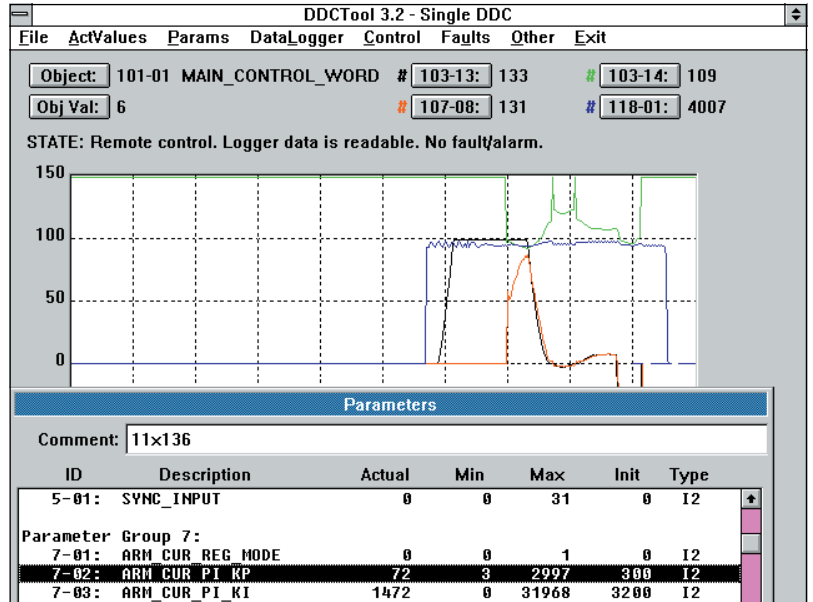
DDCTool 3.2 - Single DDC

File ActValues Params DataLogger Control Faults Other Exit

Object: 101-01 MAIN_CONTROL_WORD # 103-13: 133 # 103-14: 109

Obj Val: 6 # 107-08: 131 # 118-01: 4007

STATE: Remote control. Logger data is readable. No fault/alarm.

150

100

50

0

Parameters

Comment: 11x136

| ID | Description | Actual | Min | Max | Init | Type |
|---|---|---|---|---|---|---|
| 5-01: | SYNC_INPUT | 0 | 0 | 31 | 0 | I2 |
| Parameter Group 7: | | | | | | |
| 7-01: | ARM_CUR_REG_MODE | 0 | 0 | 1 | 0 | I2 |
| 7-02: | ARM_CUR_PI_KP | 72 | 3 | 2997 | 300 | I2 |
| 7-03: | ARM_CUR_PI_KI | 1472 | 0 | 31968 | 3200 | I2 |